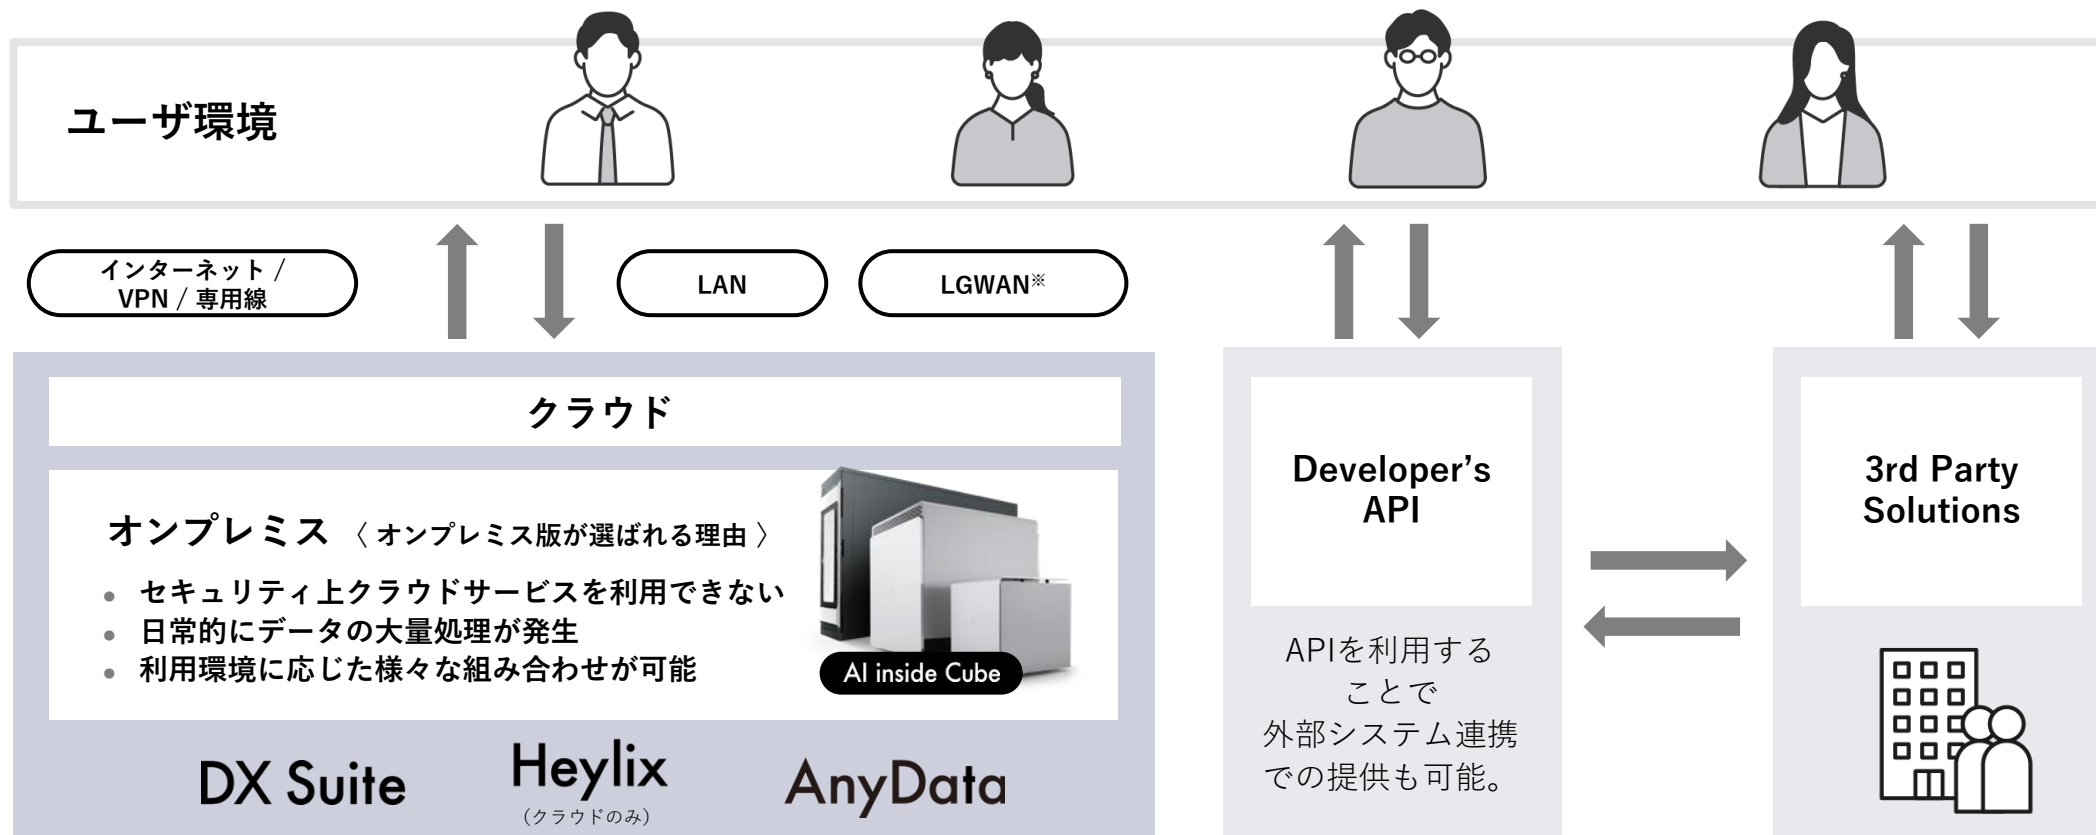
ユーザ環境

インターネット / VPN / 専用線

LAN

LGWAN※

クラウド

オンプレミス 〈 オンプレミス版が選ばれる理由 〉

• セキュリティ上クラウドサービスを利用できない
• 日常的にデータの大量処理が発生
• 利用環境に応じた様々な組み合わせが可能

AI inside Cube

DX Suite

Heylix
（クラウドのみ）

AnyData

Developer's API

APIを利用することで外部システム連携での提供も可能。

3rd Party Solutions